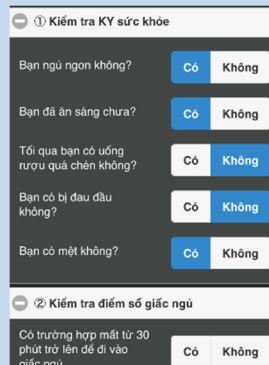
① Kiểm tra KY sức khỏe

Bạn ngủ ngon không? Có Không

Bạn đã ăn sáng chưa? Có Không

Tối qua bạn có uống rượu quá chén không? Có Không

Bạn có bị đau đầu không? Có Không

Bạn có mệt không? Có Không

② Kiểm tra điểm số giấc ngủ

Có trường hợp mất từ 30 phút trở lên để đi vào giấc ngủ Có Không